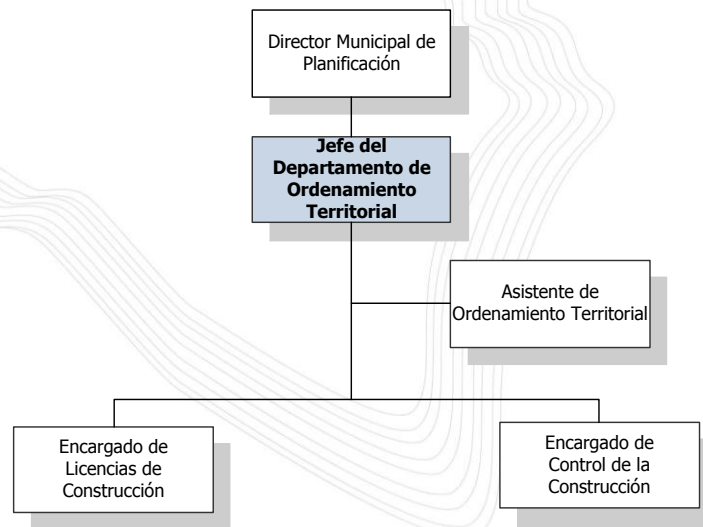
Director Municipal de Planificación

**Jefe del Departamento de Ordenamiento Territorial**

Asistente de Ordenamiento Territorial

Encargado de Licencias de Construcción

Encargado de Control de la Construcción